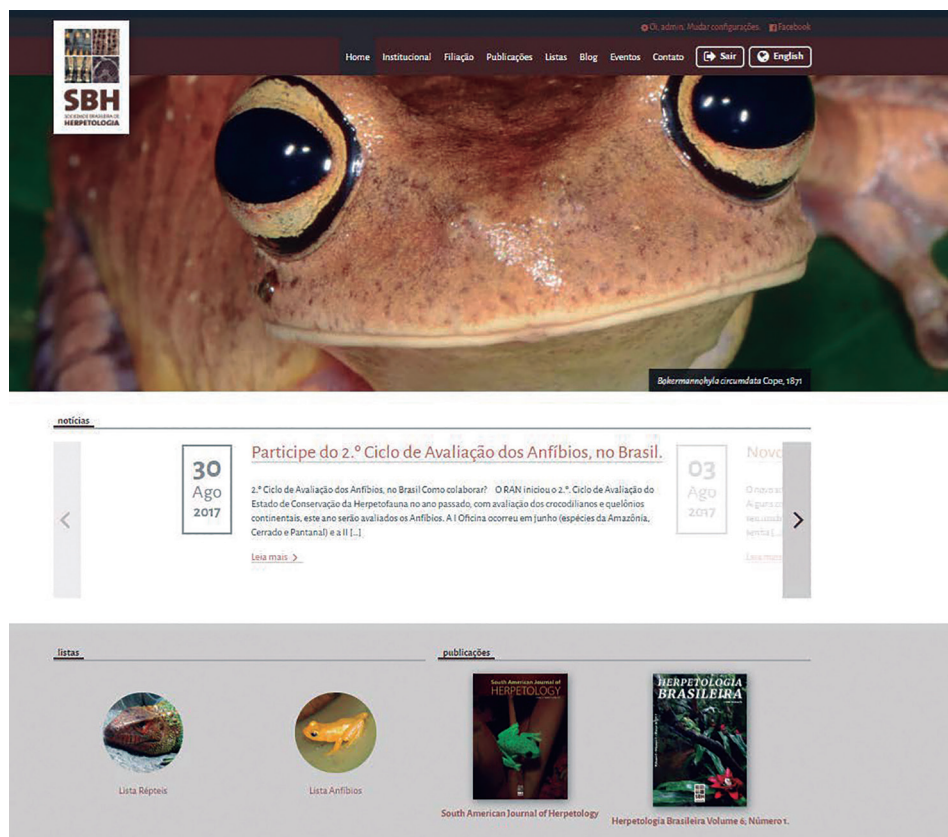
SBH
SOCIEDADE BRASILEIRA DE HERPETOLOGIA

Oi, admin. Mudar configurações Facebook

Home Institucional Filiação Publicações Listas Blog Eventos Contato Sair English

Bokermannohyla circumdata Cope, 1871

notícias

30
Ago
2017

Participe do 2.º Ciclo de Avaliação dos Anfíbios, no Brasil.

2.º Ciclo de Avaliação dos Anfíbios, no Brasil Como colaborar? O RAN iniciou o 2.º. Ciclo de Avaliação do Estado de Conservação da Herpetofauna no ano passado, com avaliação dos crocodilianos e quelônios continentais, este ano serão avaliados os Anfíbios. A I Oficina ocorreu em junho (espécies da Amazônia, Cerrado e Pantanal) e a II [...]

Leia mais >

03
Ago
2017

Novo

O novo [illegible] Alguns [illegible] seu cont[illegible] tenha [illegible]

Leia mais

listas

Lista Répteis

Lista Anfíbios

publicações

South American Journal of HERPETOLOGY

HERPETOLOGIA BRASILEIRA

South American Journal of Herpetology

Herpetologia Brasileira Volume 6, Número 1.